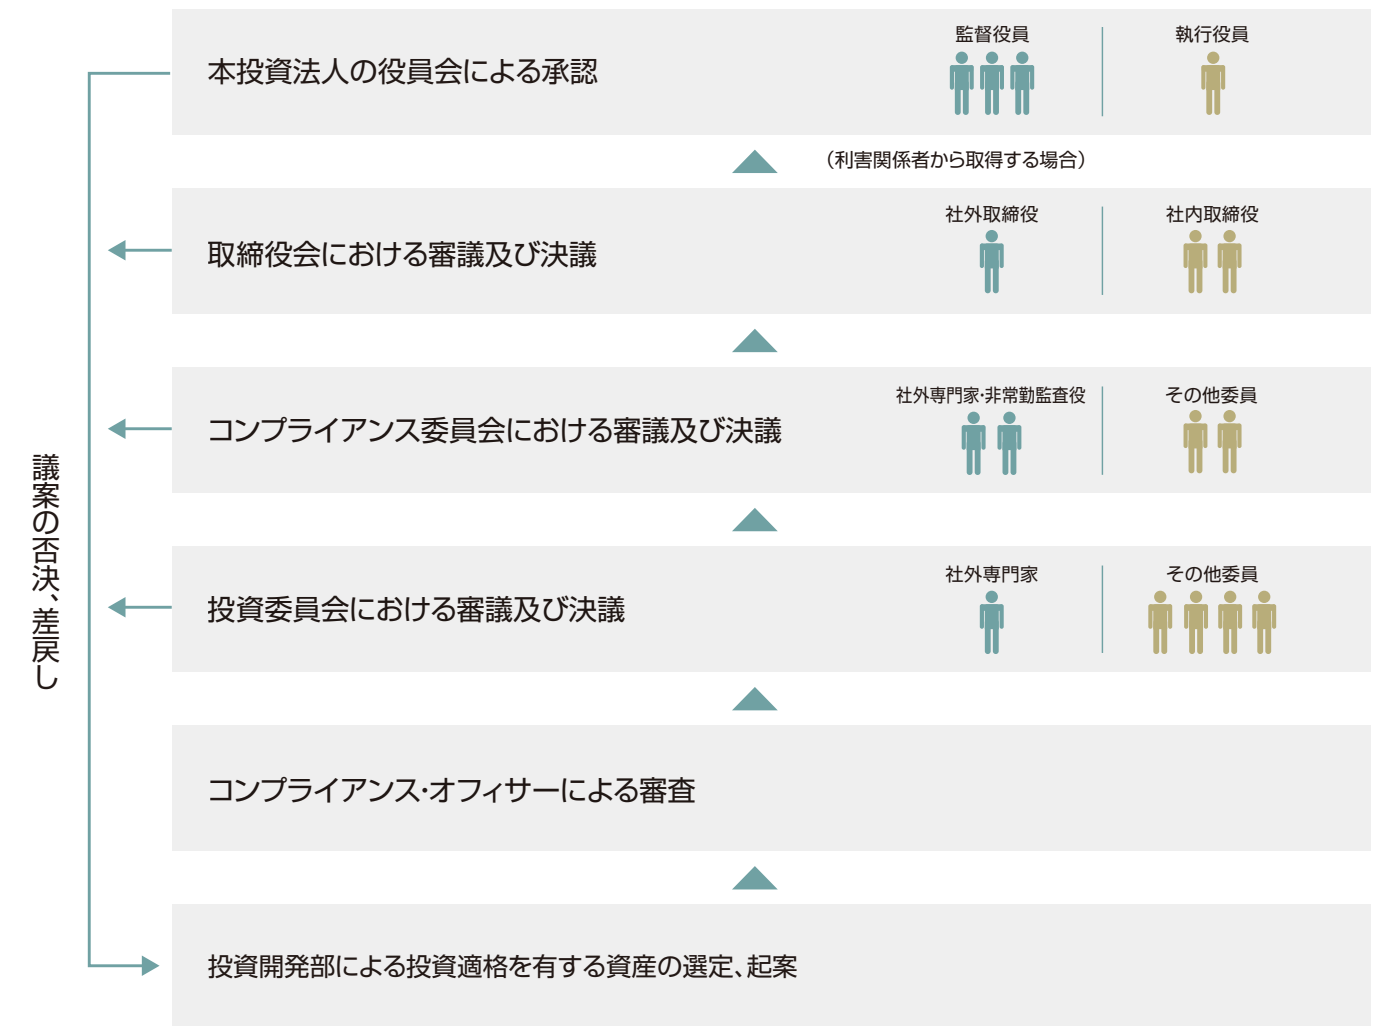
本投資法人の役員会による承認

監督役員

執行役員

（利害関係者から取得する場合）

取締役会における審議及び決議

社外取締役

社内取締役

コンプライアンス委員会における審議及び決議

社外専門家･非常勤監査役

その他委員

投資委員会における審議及び決議

社外専門家

その他委員

コンプライアンス･オフィサーによる審査

投資開発部による投資適格を有する資産の選定、起案

議案の否決、差戻し